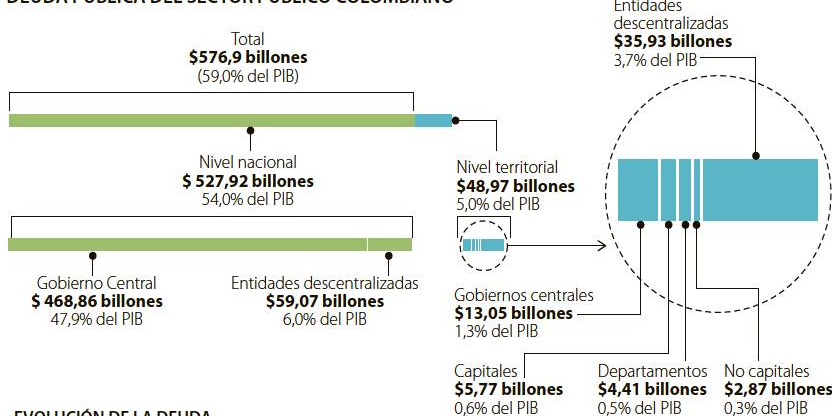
DEUDA PÚBLICA DEL SECTOR PÚBLICO COLOMBIANO

Total
$576,9 billones
(59,0% del PIB)

Entidades descentralizadas
$35,93 billones
3,7% del PIB

Nivel nacional
$ 527,92 billones
54,0% del PIB

Nivel territorial
$48,97 billones
5,0% del PIB

Gobierno Central
$ 468,86 billones
47,9% del PIB

Entidades descentralizadas
$59,07 billones
6,0% del PIB

Gobiernos centrales
$13,05 billones
1,3% del PIB

Capitales
$5,77 billones
0,6% del PIB

Departamentos
$4,41 billones
0,5% del PIB

No capitales
$2,87 billones
0,3% del PIB

EVOLUCIÓN DE LA DEUDA